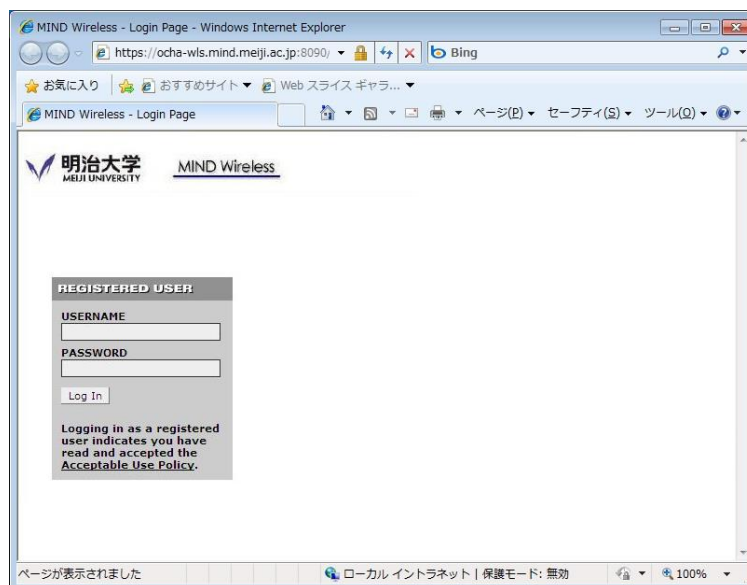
MIND Wireless - Login Page - Windows Internet Explorer

https://ocha-wls.mind.meiji.ac.jp:8090/

Bing

お気に入り

おすすめサイト ▾

Web スライス ギャラ... ▾

MIND Wireless - Login Page

ページ(P) ▾ セーフティ(S) ▾ ツール(O) ▾

明治大学
MEIJI UNIVERSITY

MIND Wireless

REGISTERED USER

USERNAME

PASSWORD

Log In

Logging in as a registered user indicates you have read and accepted the Acceptable Use Policy.

ページが表示されました

ローカル イントラネット | 保護モード: 無効

100%